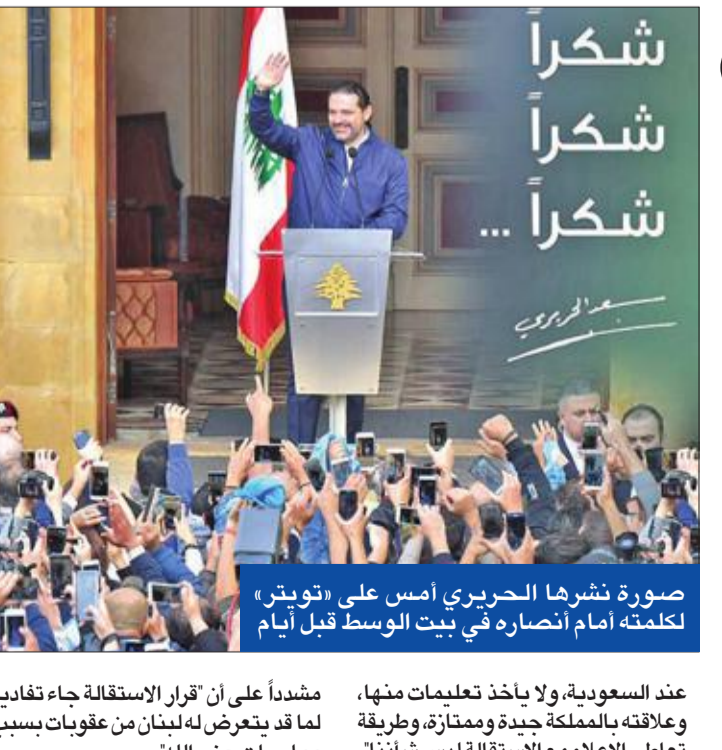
شكراً
شكراً
شكراً ...

سعد الحريري

صورة نشرها الحريري أمس على «تويتر» لكلمته أمام أنصاره في بيت الوسط قبل أيام

عند السعودية، ولا يأخذ تعليمات منها، وعلاقته بالمملكة جيدة وممتازة، وطريقة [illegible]

مشدداً على أن "قرار الاستقالة جاء تفادياً لما قد يتعرض له لبنان من عقوبات بسبب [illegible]"